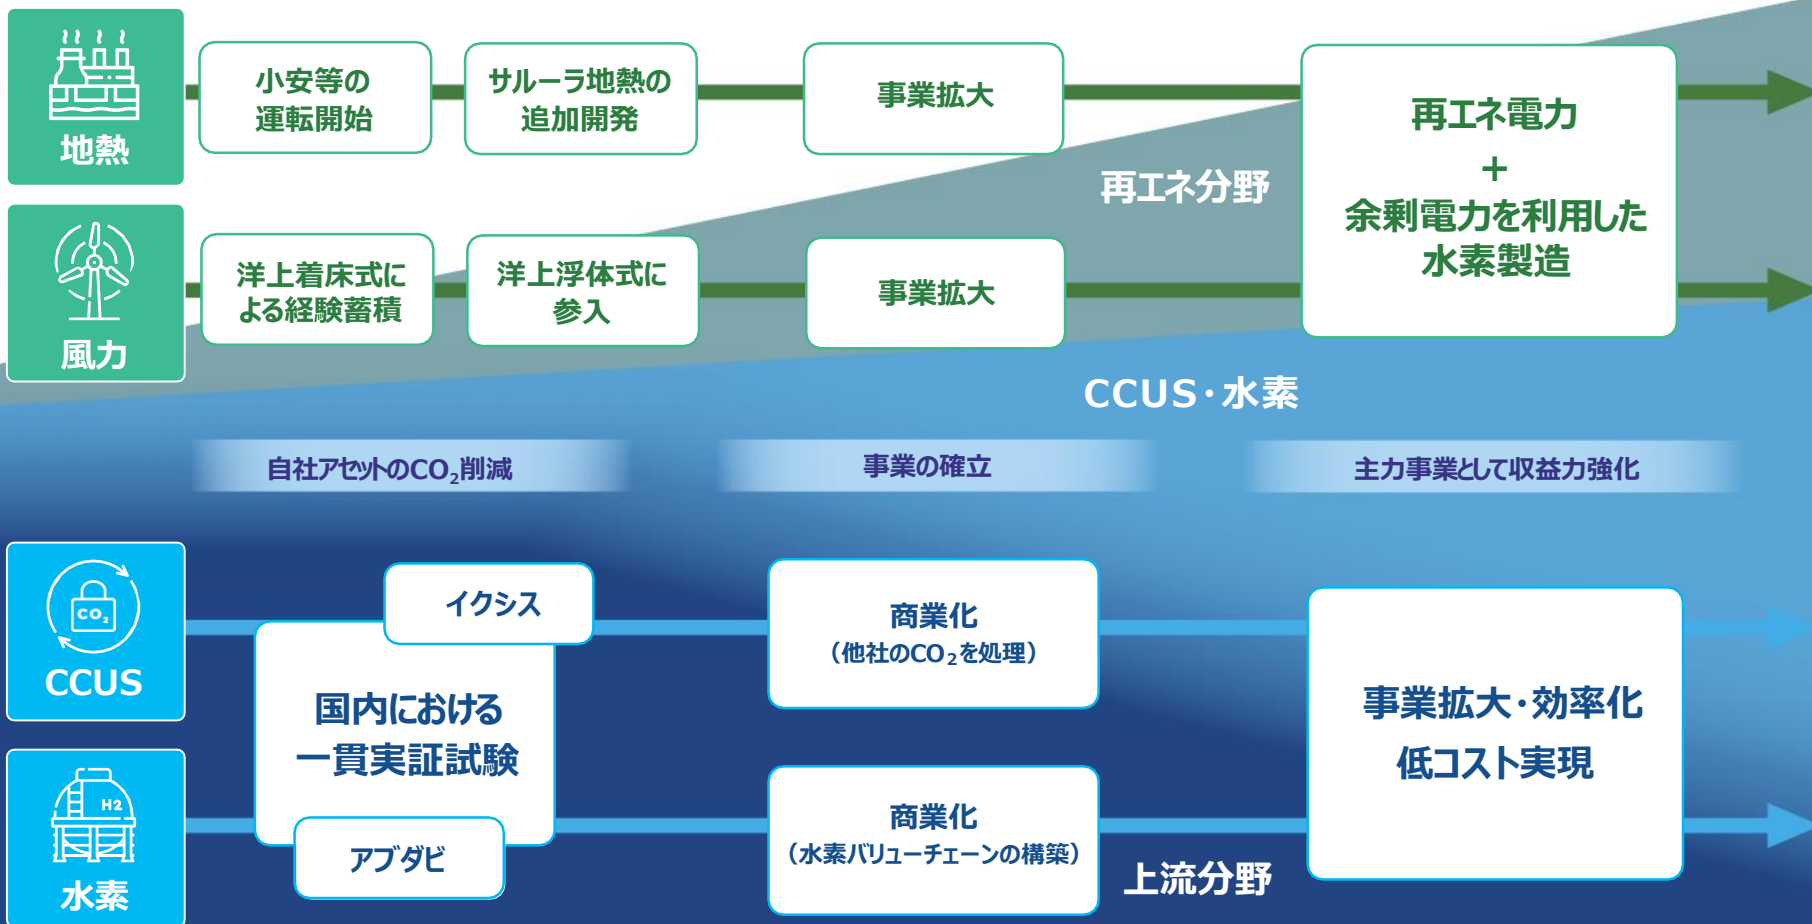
地熱

小安等の運転開始

サルーラ地熱の追加開発

事業拡大

再エネ電力
+
余剰電力を利用した水素製造

再エネ分野

風力

洋上着床式による経験蓄積

洋上浮体式に参入

事業拡大

CCUS・水素

自社アセットの$CO_2$削減

事業の確立

主力事業として収益力強化

CO₂
CCUS

イクシス

国内における一貫実証試験

アブダビ

商業化
（他社の$CO_2$を処理）

商業化
（水素バリューチェーンの構築）

事業拡大・効率化
低コスト実現

H2
水素

上流分野